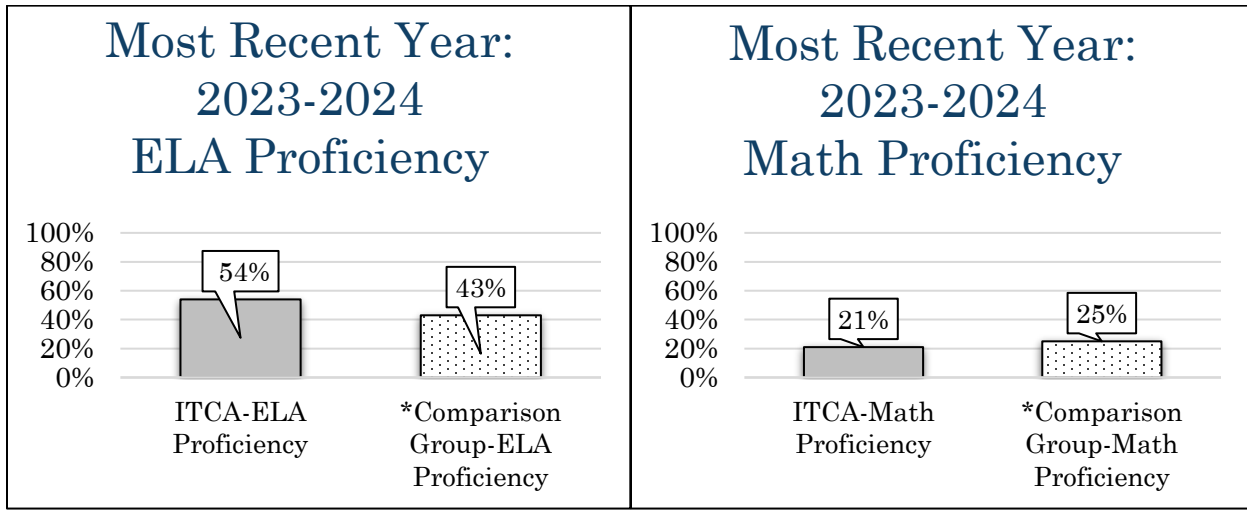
Most Recent Year: 2023-2024 ELA Proficiency

100%
80%
60%
40%
20%
0%

54%
43%

ITCA-ELA Proficiency
*Comparison Group-ELA Proficiency

Most Recent Year: 2023-2024 Math Proficiency

100%
80%
60%
40%
20%
0%

21%
25%

ITCA-Math Proficiency
*Comparison Group-Math Proficiency